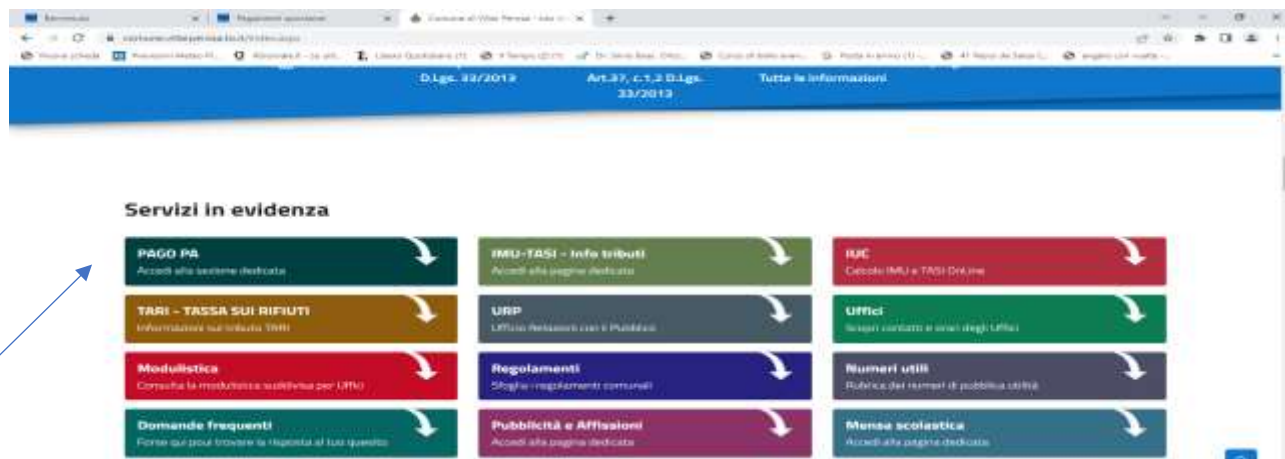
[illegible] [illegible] Comune di Villa Persico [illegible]

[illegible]

D.Lgs. 33/2013 Art.37, c.1,2 D.Lgs. 33/2013 Tutte le informazioni

Servizi in evidenza

PAGO PA
Accedi alla sezione dedicata

IMU-TASI - Info tributi
Accedi alla pagina dedicata

IUC
Calcolo IMU e TASI OnLine

TARI - TASSA SUI RIFIUTI
Informazioni sul tributo TARI

URP
Ufficio Relazioni con il Pubblico

Uffici
Scopri contatti e orari degli Uffici

Modulistica
Consulta la modulistica suddivisa per Ufficio

Regolamenti
Sfoglia i regolamenti comunali

Numeri utili
Rubrica dei numeri di pubblica utilità

Domande frequenti
Forse qui puoi trovare la risposta al tuo quesito

Pubblicità e Affissioni
Accedi alla pagina dedicata

Mensa scolastica
Accedi alla pagina dedicata